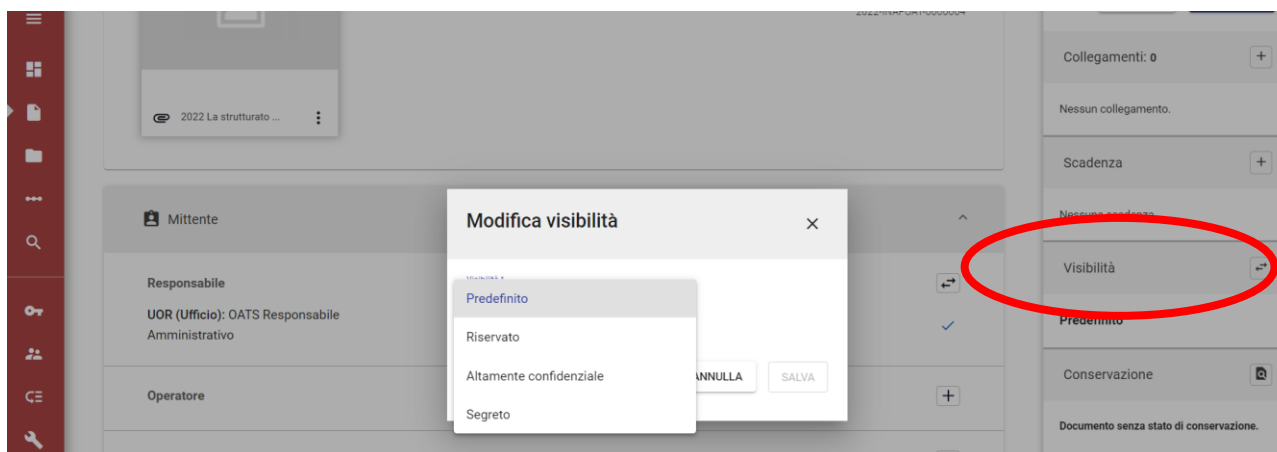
2022-INAFOAT-0000004

2022 La strutturato ...

Mittente

Responsabile

UOR (Ufficio): OATS Responsabile Amministrativo

Operatore

Modifica visibilità

Visibilità *

Predefinito

Riservato

Altamente confidenziale

Segreto

ANNULLA

SALVA

Collegamenti: 0

Nessun collegamento.

Scadenza

Nessuna scadenza.

Visibilità

Predefinito

Conservazione

Documento senza stato di conservazione.